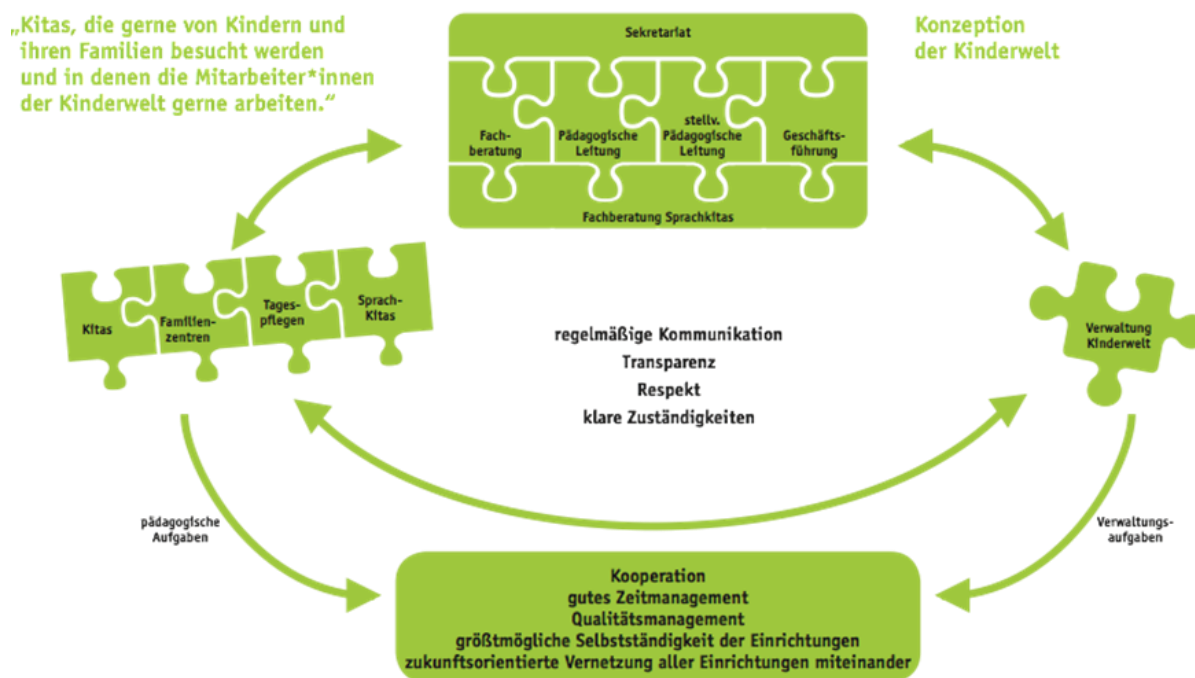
„Kitas, die gerne von Kindern und ihren Familien besucht werden und in denen die Mitarbeiter*innen der Kinderwelt gerne arbeiten.“

Sekretariat

Fachberatung

Pädagogische Leitung

stellv. Pädagogische Leitung

Geschäftsführung

Fachberatung Sprachkitas

Konzeption der Kinderwelt

Kitas

Familienzentren

Tagespflegen

Sprach-Kitas

regelmäßige Kommunikation
Transparenz
Respekt
klare Zuständigkeiten

Verwaltung Kinderwelt

pädagogische Aufgaben

Verwaltungsaufgaben

Kooperation
gutes Zeitmanagement
Qualitätsmanagement
größtmögliche Selbstständigkeit der Einrichtungen
zukunftsorientierte Vernetzung aller Einrichtungen miteinander